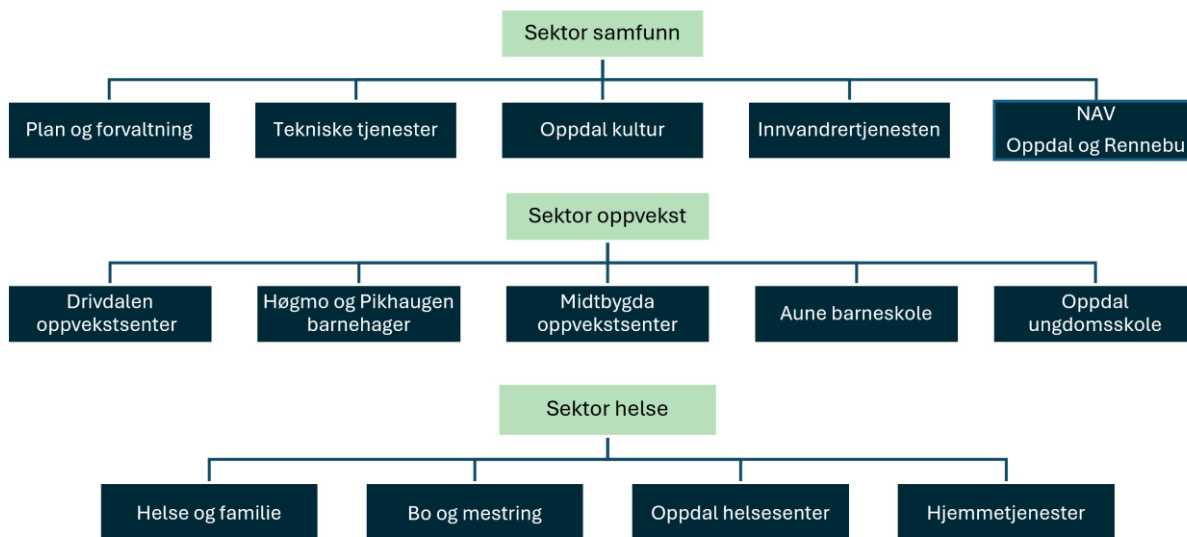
Sektor samfunn

Plan og forvaltning

Tekniske tjenester

Oppdal kultur

Innvandrertjenesten

NAV
Oppdal og Rennebu

Sektor oppvekst

Drivdalen oppvekstsenter

Høgmo og Pikhaugen barnehager

Midtbygda oppvekstsenter

Aune barneskole

Oppdal ungdomsskole

Sektor helse

Helse og familie

Bo og mestring

Oppdal helsesenter

Hjemmetjenester